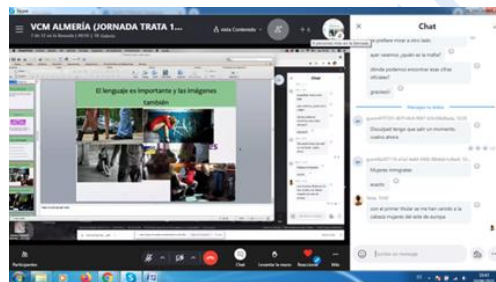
Skype

VCM ALMERÍA (JORNADA TRATA 1...

Chat

El lenguaje es importante y las imágenes también

Chat

Disculpad tengo que salir un momento. vuelvo ahora

Mujeres inmigrantes

acierto

con el primer titular se me han venido a la cabeza mujeres del este de europa

gracias!!

Mensajes no leídos

Participantes

Chat

Levantar la mano

Reacciones

Más